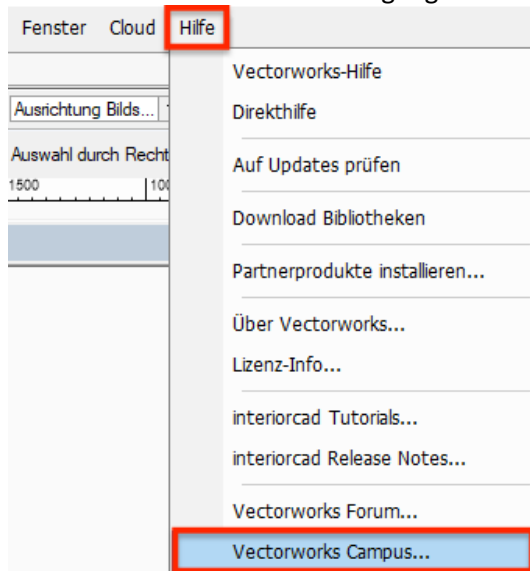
Fenster Cloud Hilfe

Ausrichtung Bilds...

Auswahl durch Recht

1500 10

Vectorworks-Hilfe
Direkthilfe

Auf Updates prüfen

Download Bibliotheken

Partnerprodukte installieren...

Über Vectorworks...
Lizenz-Info...

interiorcad Tutorials...
interiorcad Release Notes...

Vectorworks Forum...
Vectorworks Campus...